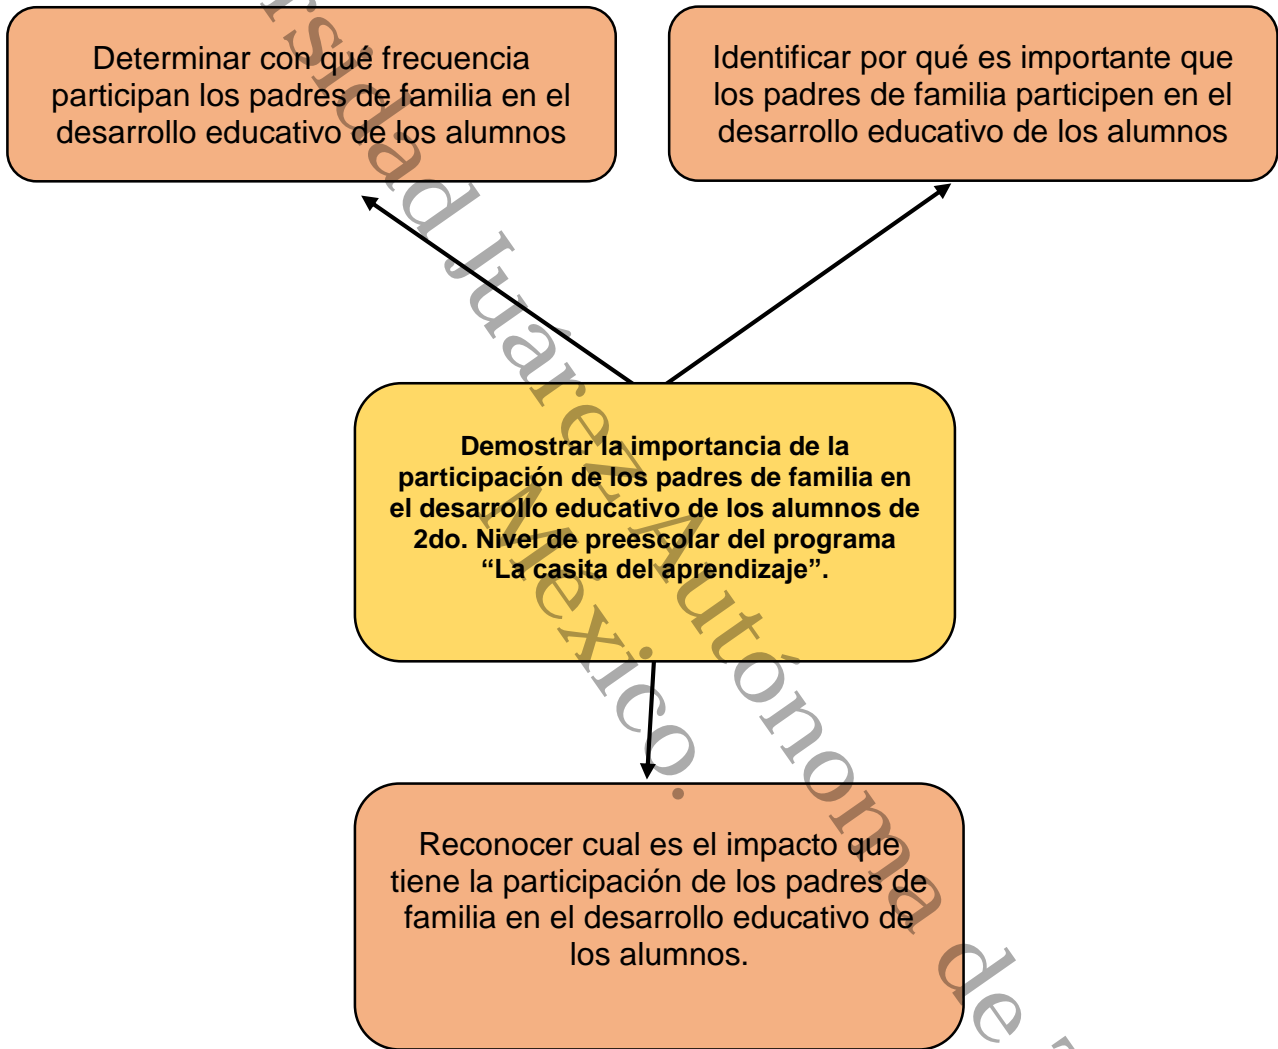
Determinar con qué frecuencia participan los padres de familia en el desarrollo educativo de los alumnos

Identificar por qué es importante que los padres de familia participen en el desarrollo educativo de los alumnos

Demostrar la importancia de la participación de los padres de familia en el desarrollo educativo de los alumnos de 2do. Nivel de preescolar del programa "La casita del aprendizaje".

Reconocer cual es el impacto que tiene la participación de los padres de familia en el desarrollo educativo de los alumnos.

rsidad Juárez Autónoma de

México.